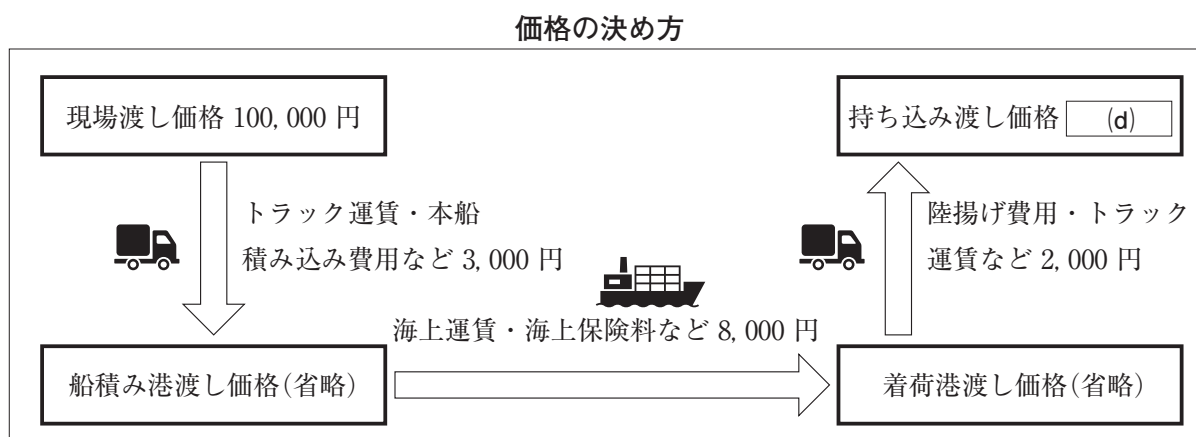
価格の決め方

現場渡し価格 100,000 円

トラック運賃・本船積み込み費用など 3,000 円

船積み港渡し価格(省略)

海上運賃・海上保険料など 8,000 円

着荷港渡し価格(省略)

陸揚げ費用・トラック運賃など 2,000 円

持ち込み渡し価格 (d)